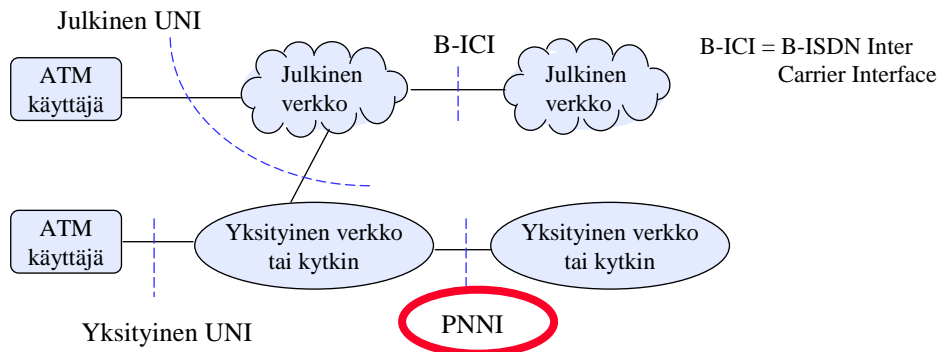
Julkinen UNI

B-ICI

B-ICI = B-ISDN Inter Carrier Interface

ATM käyttäjä

Julkinen verkko

Julkinen verkko

ATM käyttäjä

Yksityinen verkko tai kytkin

Yksityinen verkko tai kytkin

Yksityinen UNI

PNNI